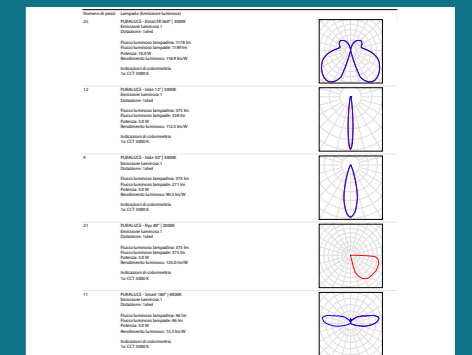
Numero di pezzi | Lampada (Emissione luminosa)

23 | PURALUCE - Elisa13R 8x6° | 3000K
Emissione luminosa 1
Dotazione: 1xled

Flusso luminoso lampadina: 1178 lm
Flusso luminoso lampade: 1189 lm
Potenza: 10.0 W
Rendimento luminoso: 118.9 lm/W

Indicazioni di colorimetria
1x: CCT 3000 K

12 | PURALUCE - Iride 12° | 3000K
Emissione luminosa 1
Dotazione: 1xled

Flusso luminoso lampadina: 375 lm
Flusso luminoso lampade: 338 lm
Potenza: 3.0 W
Rendimento luminoso: 112.5 lm/W

Indicazioni di colorimetria
1x: CCT 3000 K

4 | PURALUCE - Iride 60° | 3000K
Emissione luminosa 1
Dotazione: 1xled

Flusso luminoso lampadina: 375 lm
Flusso luminoso lampade: 271 lm
Potenza: 3.0 W
Rendimento luminoso: 90.3 lm/W

Indicazioni di colorimetria
1x: CCT 3000 K

21 | PURALUCE - Ryo 40° | 3000K
Emissione luminosa 1
Dotazione: 1xled

Flusso luminoso lampadina: 375 lm
Flusso luminoso lampade: 375 lm
Potenza: 3.0 W
Rendimento luminoso: 125.0 lm/W

Indicazioni di colorimetria
1x: CCT 3000 K

11 | PURALUCE - Smart 180° | 4000K
Emissione luminosa 1
Dotazione: 1xled

Flusso luminoso lampadina: 46 lm
Flusso luminoso lampade: 46 lm
Potenza: 3.0 W
Rendimento luminoso: 15.3 lm/W

Indicazioni di colorimetria
1x: CCT 3000 K